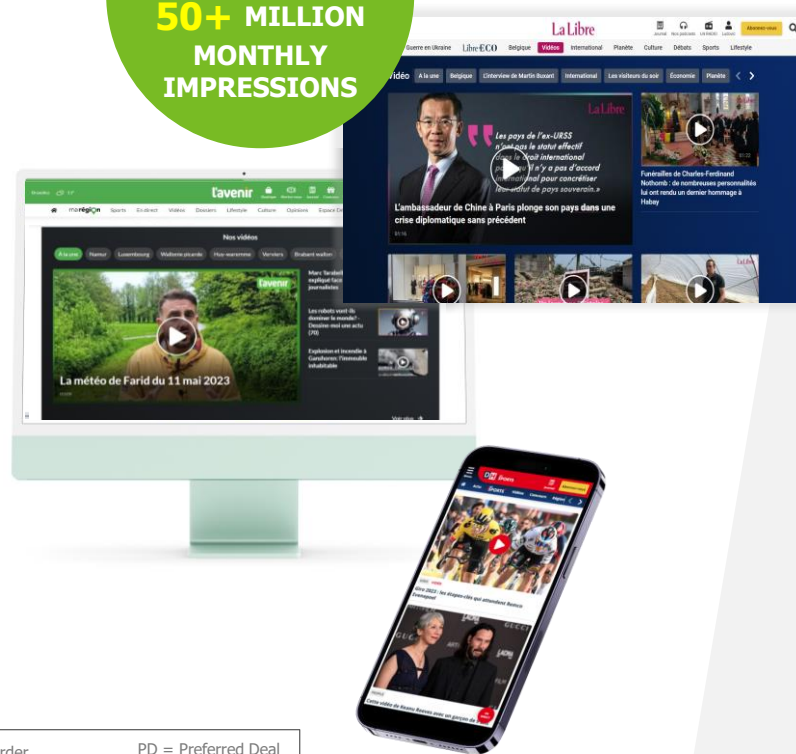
50+ MILLION MONTHLY IMPRESSIONS

La Libre

Guerre en Ukraine Libre ECO Belgique Vidéos International Planète Culture Débats Sports Lifestyle

Vidéo À la une Belgique L'interview de Martin Buxant International Les visiteurs du soir Économie Planète

La Libre

« Les pays de l'ex-URSS n'ont pas le statut effectif dans le droit international parce qu'il n'y a pas d'accord international pour concrétiser leur statut de pays souverain. »

L'ambassadeur de Chine à Paris plonge son pays dans une crise diplomatique sans précédent

Funérailles de Charles-Ferdinand Nothomb : de nombreuses personnalités lui ont rendu un dernier hommage à Habay

l'avenir

ma région Sports En direct Vidéos Dossiers Lifestyle Culture Opinions Espace

Nos vidéos

À la une Namur Luxembourg Wallonie picarde Huy-waremme Verviers Brabant wallon

l'avenir

La météo de Farid du 11 mai 2023

Marc Taradel explique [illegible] journalistes

Les robots vont-ils dominer le monde? - Dessine-moi une actu (70)

Explosion et incendie à Gansharen: l'immeuble inhabitable

Voir plus

Sports

Giro 2023 : les étapes-clés qui attendent Remco Evenepoel

Cette vidéo de Keanu Reeves avec un garçon de

PD = Preferred Deal